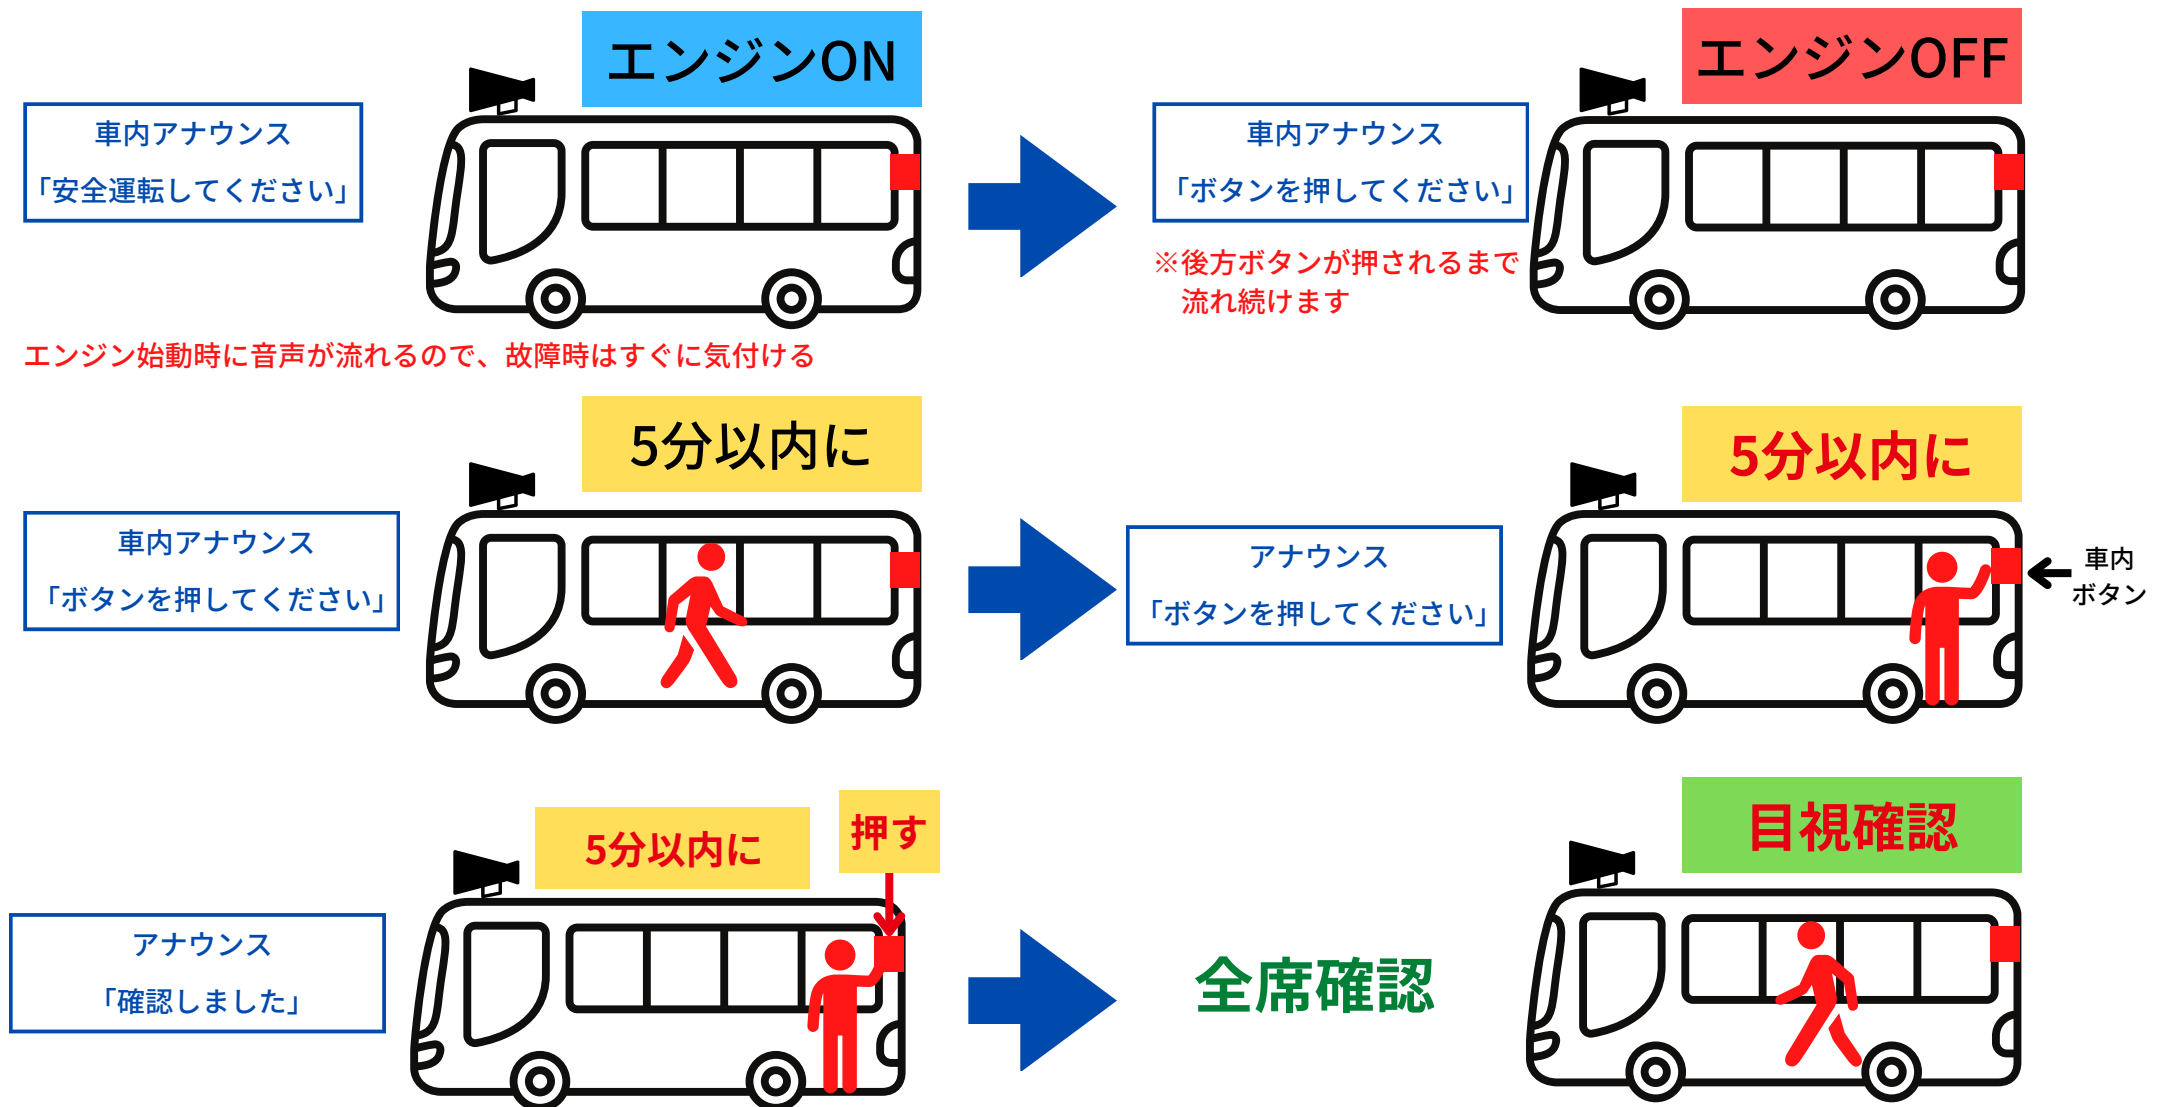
車内アナウンス
「安全運転してください」

エンジンON

エンジンOFF

車内アナウンス
「ボタンを押してください」

※後方ボタンが押されるまで
流れ続けます

エンジン始動時に音声が流れるので、故障時はすぐに気付ける

車内アナウンス
「ボタンを押してください」

5分以内に

アナウンス
「ボタンを押してください」

5分以内に

車内
ボタン

アナウンス
「確認しました」

5分以内に

押す

全席確認

目視確認